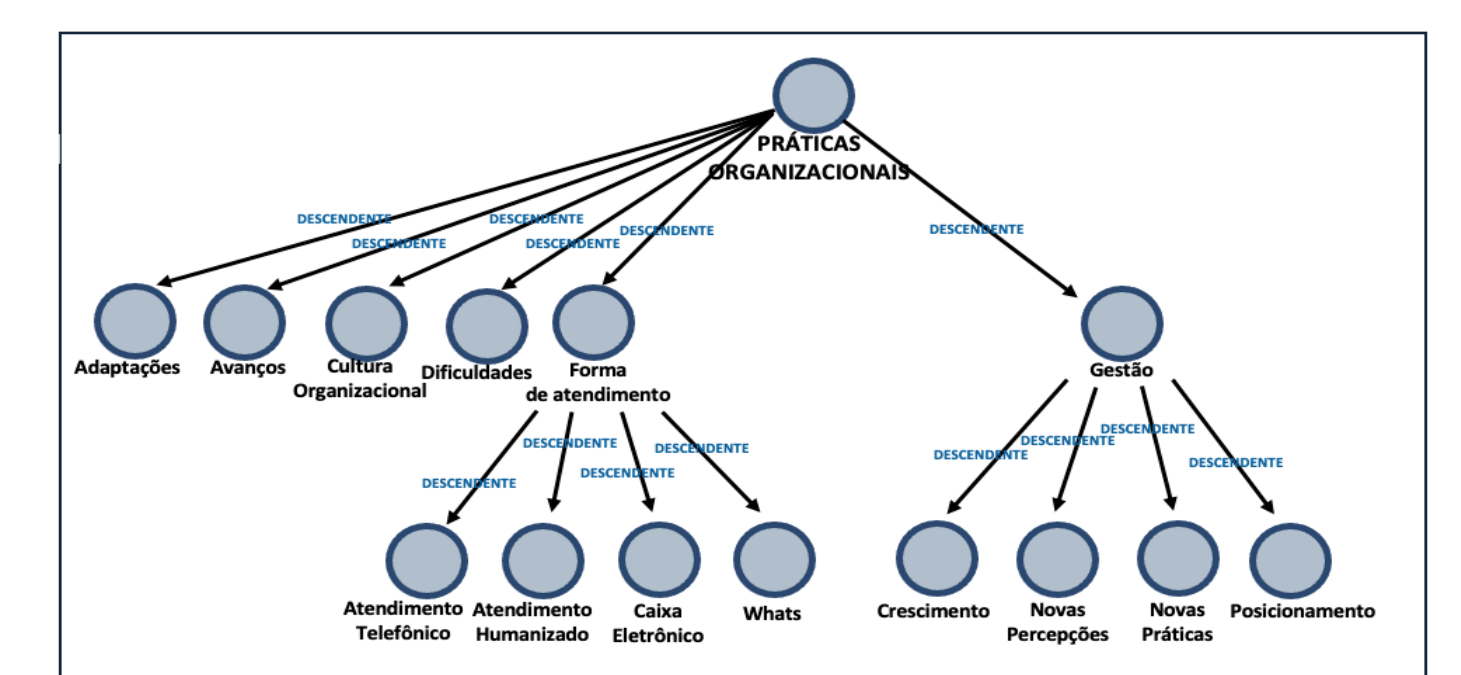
PRÁTICAS ORGANIZACIONAIS

DESCENDENTE
DESCENDENTE
DESCENDENTE
DESCENDENTE
DESCENDENTE
DESCENDENTE

Adaptações
Avanços
Cultura Organizacional
Dificuldades
Forma de atendimento
Gestão

DESCENDENTE
DESCENDENTE
DESCENDENTE
DESCENDENTE
DESCENDENTE
DESCENDENTE
DESCENDENTE
DESCENDENTE

Atendimento Telefônico
Atendimento Humanizado
Caixa Eletrônico
Whats
Crescimento
Novas Percepções
Novas Práticas
Posicionamento